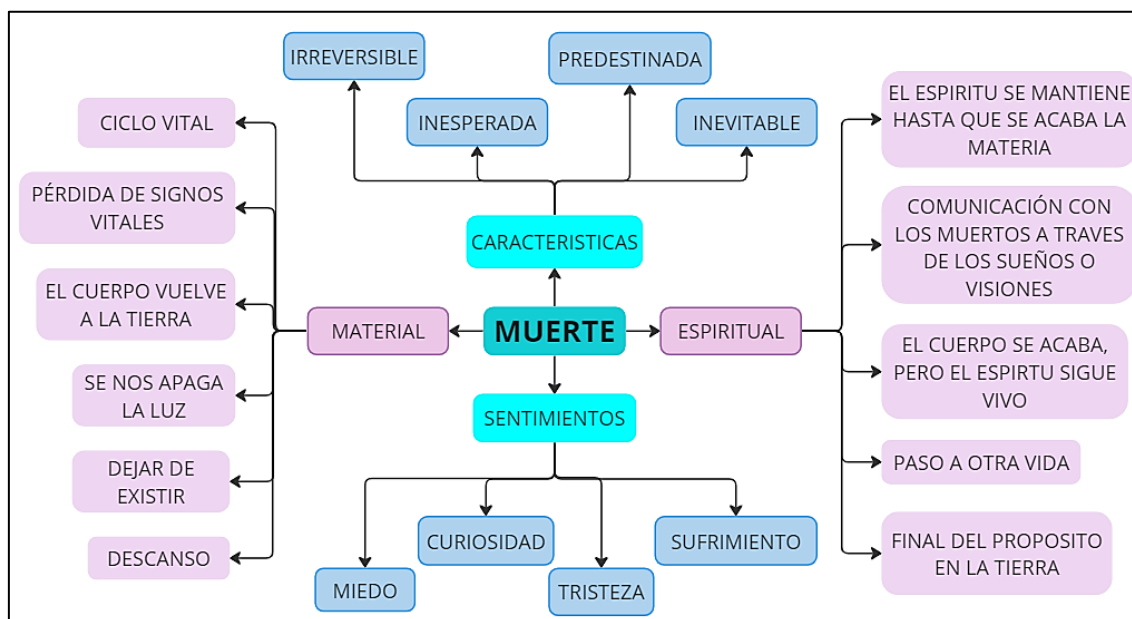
MUERTE

CARACTERISTICAS

IRREVERSIBLE

PREDESTINADA

INESPERADA

INEVITABLE

MATERIAL

CICLO VITAL

PÉRDIDA DE SIGNOS VITALES

EL CUERPO VUELVE A LA TIERRA

SE NOS APAGA LA LUZ

DEJAR DE EXISTIR

DESCANSO

ESPIRITUAL

EL ESPIRITU SE MANTIENE HASTA QUE SE ACABA LA MATERIA

COMUNICACIÓN CON LOS MUERTOS A TRAVES DE LOS SUEÑOS O VISIONES

EL CUERPO SE ACABA, PERO EL ESPIRTU SIGUE VIVO

PASO A OTRA VIDA

FINAL DEL PROPOSITO EN LA TIERRA

SENTIMIENTOS

CURIOSIDAD

SUFRIMIENTO

MIEDO

TRISTEZA